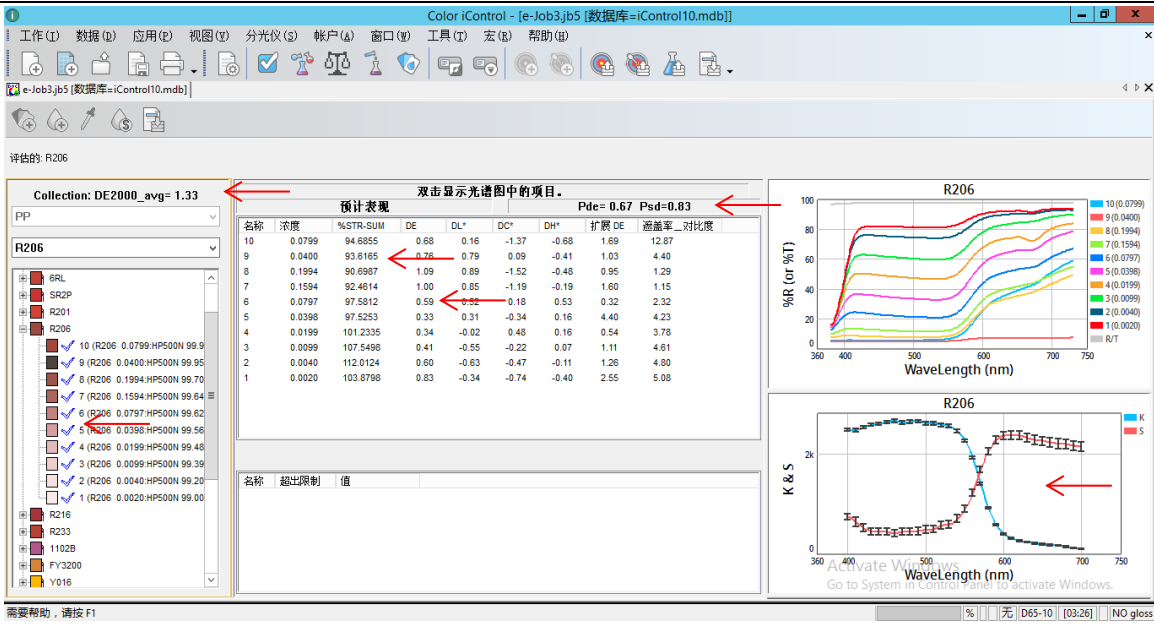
Color iControl - [e-Job3.jb5 [数据库=iControl10.mdb]]

工作(I) 数据(D) 应用(P) 视图(V) 分光仪(S) 帐户(A) 窗口(W) 工具(T) 宏(R) 帮助(H)

e-Job3.jb5 [数据库=iControl10.mdb]

评估的: R206

Collection: DE2000_avg= 1.33

PP

R206

6RL
SR2P
R201
R206
10 (R206 0.0799:HP500N 99.9
9 (R206 0.0400:HP500N 99.95
8 (R206 0.1994:HP500N 99.70
7 (R206 0.1594:HP500N 99.64
6 (R206 0.0797:HP500N 99.62
5 (R206 0.0398:HP500N 99.56
4 (R206 0.0199:HP500N 99.48
3 (R206 0.0099:HP500N 99.39
2 (R206 0.0040:HP500N 99.20
1 (R206 0.0020:HP500N 99.00
R216
R233
1102B
FY3200
Y016

双击显示光谱图中的项目。

预计表现

Pde= 0.67 Psd=0.83

| 名称 | 浓度 | %STR-SUM | DE | DL* | DC* | DH* | 扩展 DE | 遮盖率_对比度 |
|---|---|---|---|---|---|---|---|---|
| 10 | 0.0799 | 94.6855 | 0.68 | 0.16 | -1.37 | -0.68 | 1.69 | 12.87 |
| 9 | 0.0400 | 93.6165 | 0.76 | 0.79 | 0.09 | -0.41 | 1.03 | 4.40 |
| 8 | 0.1994 | 90.6987 | 1.09 | 0.89 | -1.52 | -0.48 | 0.95 | 1.29 |
| 7 | 0.1594 | 92.4614 | 1.00 | 0.85 | -1.19 | -0.19 | 1.60 | 1.15 |
| 6 | 0.0797 | 97.5812 | 0.59 | 0.52 | 0.18 | 0.53 | 0.32 | 2.32 |
| 5 | 0.0398 | 97.5253 | 0.33 | 0.31 | -0.34 | 0.16 | 4.40 | 4.23 |
| 4 | 0.0199 | 101.2335 | 0.34 | -0.02 | 0.48 | 0.16 | 0.54 | 3.78 |
| 3 | 0.0099 | 107.5498 | 0.41 | -0.55 | -0.22 | 0.07 | 1.11 | 4.61 |
| 2 | 0.0040 | 112.0124 | 0.60 | -0.63 | -0.47 | -0.11 | 1.26 | 4.80 |
| 1 | 0.0020 | 103.8798 | 0.83 | -0.34 | -0.74 | -0.40 | 2.55 | 5.08 |

| 名称 | 超出限制 | 值 |
|---|---|---|

R206
100
80
60
40
20
0
360 400 500 600 700 750
%R (or %T)
WaveLength (nm)
10 (0.0799)
9 (0.0400)
8 (0.1994)
7 (0.1594)
6 (0.0797)
5 (0.0398)
4 (0.0199)
3 (0.0099)
2 (0.0040)
1 (0.0020)
R/T

R206
K
S
2k
1k
0
K & S
360 400 500 600 700 750
WaveLength (nm)
Activate Windows
Go to System in Control Panel to activate Windows.

需要帮助，请按 F1
% 无 D65-10 [03:26] NO gloss